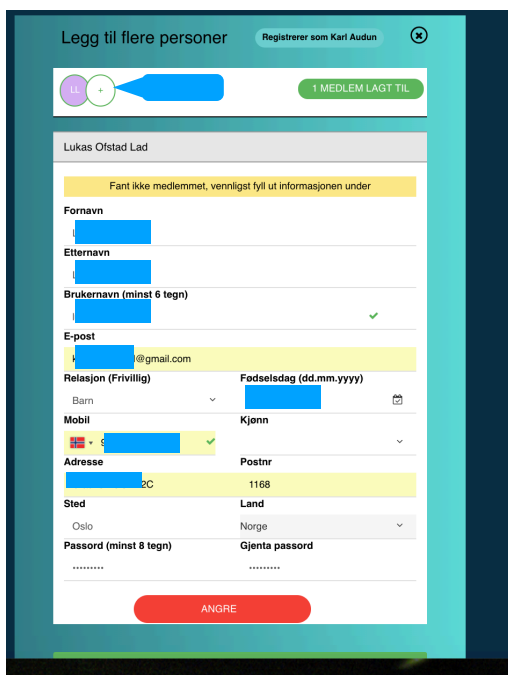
Legg til flere personer

Registrerer som Karl Audun

LL +

1 MEDLEM LAGT TIL

Lukas Ofstad Lad

Fant ikke medlemmet, vennligst fyll ut informasjonen under

Fornavn

L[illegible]

Etternavn

L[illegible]

Brukernavn (minst 6 tegn)

l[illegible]

E-post

k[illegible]@gmail.com

Relasjon (Frivillig)

Barn

Fødselsdag (dd.mm.yyyy)

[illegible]

Mobil

9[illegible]

Kjønn

Adresse

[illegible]2C

Postnr

1168

Sted

Oslo

Land

Norge

Passord (minst 8 tegn)

•••••••••

Gjenta passord

•••••••••

ANGRE